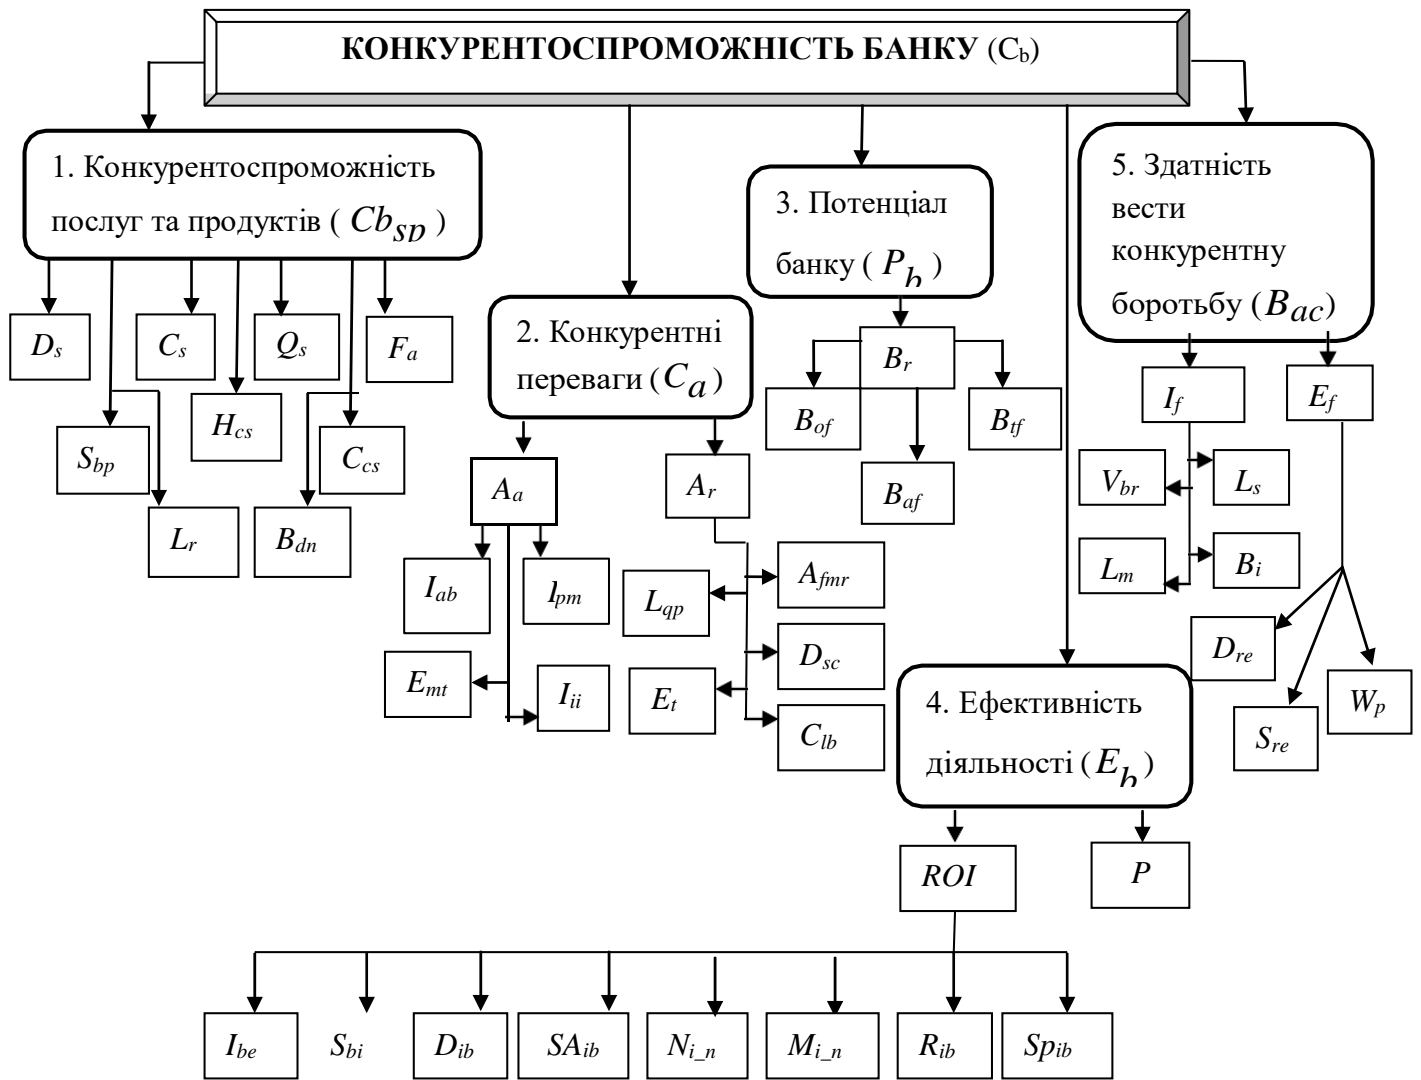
КОНКУРЕНТОСПРОМОЖНІСТЬ БАНКУ ($C_b$)

1. Конкурентоспроможність послуг та продуктів ( $Cb_{sp}$ )

$D_s$ $C_s$ $Q_s$ $F_a$ $S_{bp}$ $H_{cs}$ $C_{cs}$ $L_r$ $B_{dn}$

2. Конкурентні переваги ($C_a$)

$A_a$ $A_r$ $I_{ab}$ $I_{pm}$ $E_{mt}$ $I_{ii}$ $L_{qp}$ $A_{fmr}$ $D_{sc}$ $E_t$ $C_{lb}$

3. Потенціал банку ( $P_b$ )

$B_r$ $B_{of}$ $B_{tf}$ $B_{af}$

5. Здатність вести конкурентну боротьбу ($B_{ac}$)

$I_f$ $E_f$ $V_{br}$ $L_s$ $L_m$ $B_i$ $D_{re}$ $W_p$ $S_{re}$

4. Ефективність діяльності ($E_b$)

$ROI$ $P$

$I_{be}$ $S_{bi}$ $D_{ib}$ $SA_{ib}$ $N_{i\_n}$ $M_{i\_n}$ $R_{ib}$ $Sp_{ib}$